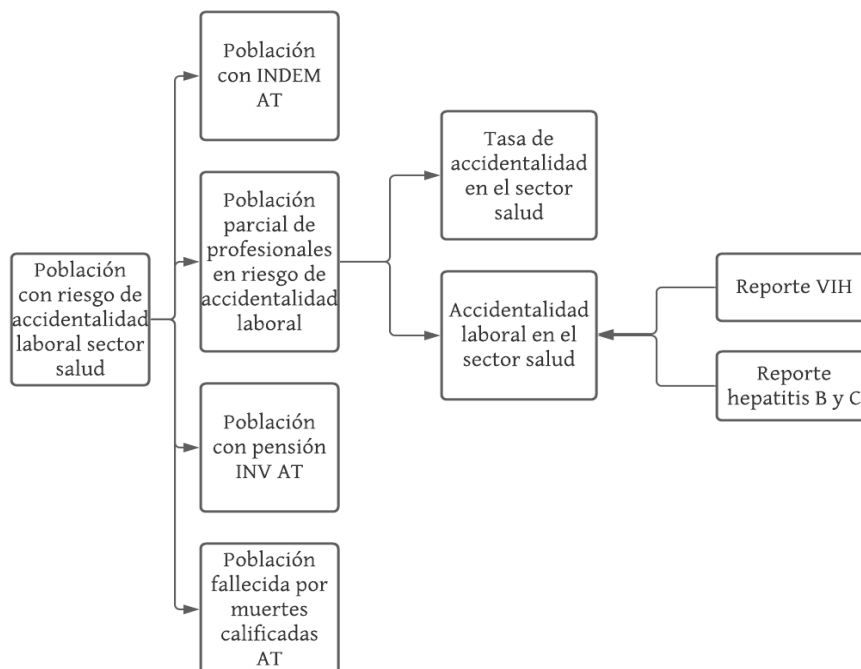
Población con riesgo de accidentalidad laboral sector salud

Población con INDEM AT

Población parcial de profesionales en riesgo de accidentalidad laboral

Población con pensión INV AT

Población fallecida por muertes calificadas AT

Tasa de accidentalidad en el sector salud

Accidentalidad laboral en el sector salud

Reporte VIH

Reporte hepatitis B y C